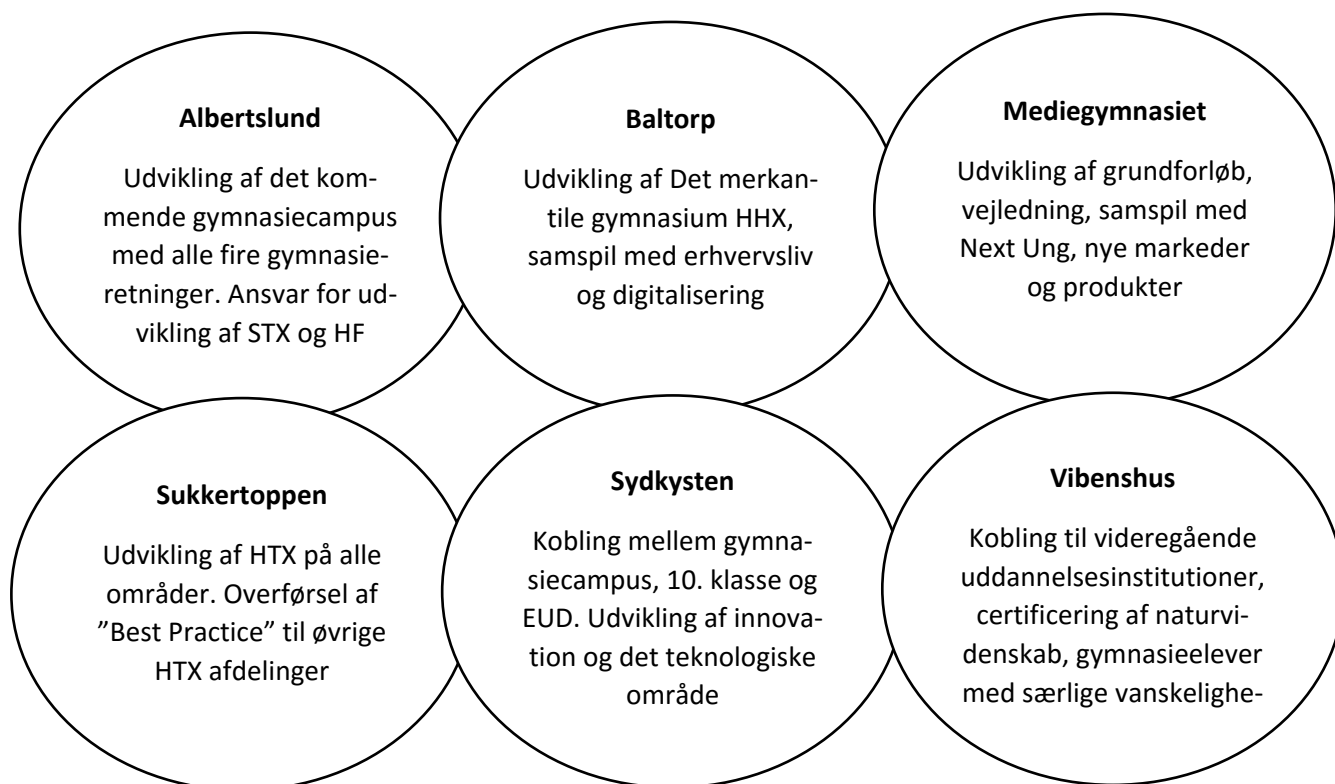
Albertslund

Udvikling af det kommende gymnasiecampus med alle fire gymnasieretninger. Ansvar for udvikling af STX og HF

Baltorp

Udvikling af Det merkantile gymnasium HHX, samspil med erhvervsliv og digitalisering

Mediegymnasiet

Udvikling af grundforløb, vejledning, samspil med Next Ung, nye markeder og produkter

Sukkertoppen

Udvikling af HTX på alle områder. Overførsel af ”Best Practice” til øvrige HTX afdelinger

Sydkysten

Kobling mellem gymnasiecampus, 10. klasse og EUD. Udvikling af innovation og det teknologiske område

Vibenshus

Kobling til videregående uddannelsesinstitutioner, certificering af naturvidenskab, gymnasieelever med særlige vanskelighe-